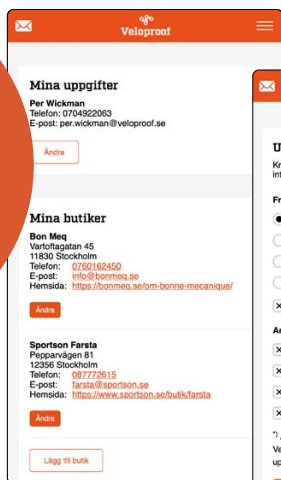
Veloproof

Mina uppgifter

Per Wickman
Telefon: 0704922063
E-post: per.wickman@veloproof.se

Ändra

Mina butiker

Bon Meq
Vartoftagatan 45
11830 Stockholm
Telefon: 0760162450
E-post: info@bonmeq.se
Hemsida: https://bonmeq.se/om-bonne-mecanique/

Ändra

Sportson Farsta
Pepparvägen 81
12356 Stockholm
Telefon: 087772615
E-post: farsta@sportson.se
Hemsida: https://www.sportson.se/butik/farsta

Ändra

Lägg till butik

U
Kr
in
Fr
Ar
*) 
Ve
up